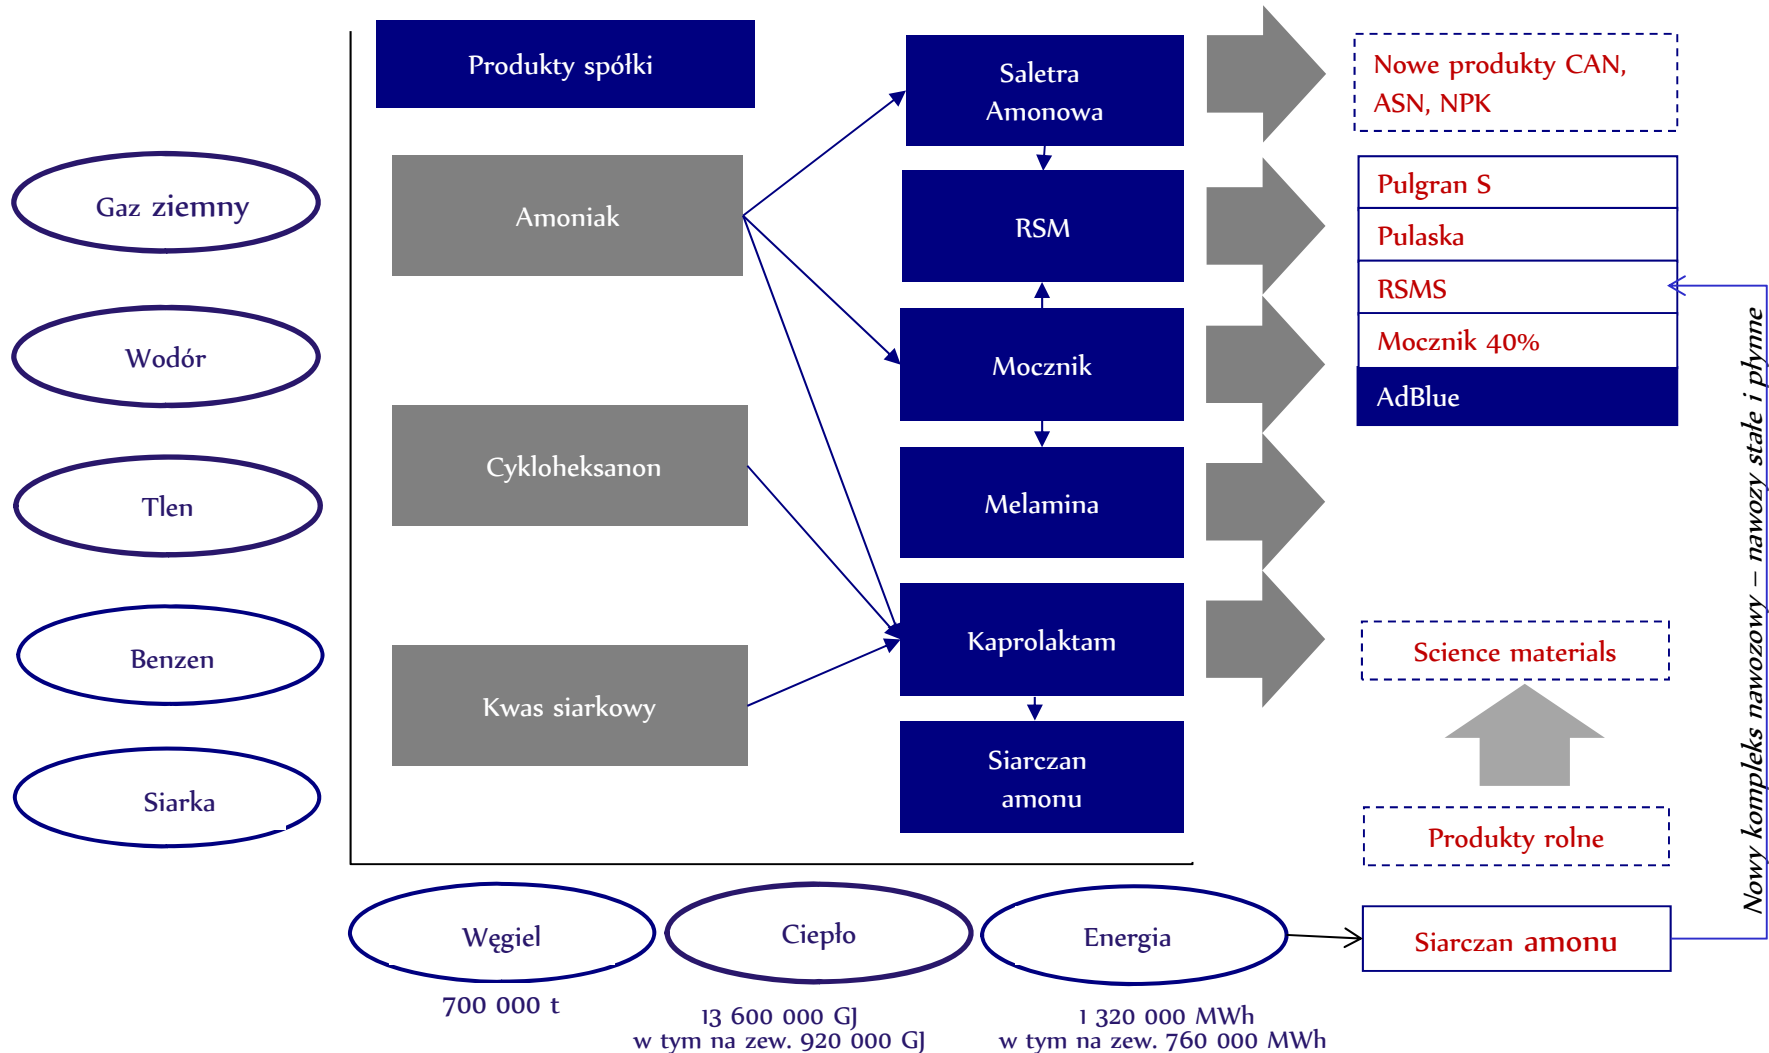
Produkty spółki

Gaz ziemny

Wodór

Tlen

Benzen

Siarka

Amoniak

Cykloheksanon

Kwas siarkowy

Saletra Amonowa

RSM

Mocznik

Melamina

Kaprolaktam

Siarczan amonu

Nowe produkty CAN, ASN, NPK

Pulgran S

Pulaska

RSMS

Mocznik 40%

AdBlue

Science materials

Produkty rolne

Siarczan amonu

Nowy kompleks nawozowy – nawozy stałe i płynne

Węgiel
700 000 t

Ciepło
13 600 000 GJ
w tym na zew. 920 000 GJ

Energia
1 320 000 MWh
w tym na zew. 760 000 MWh